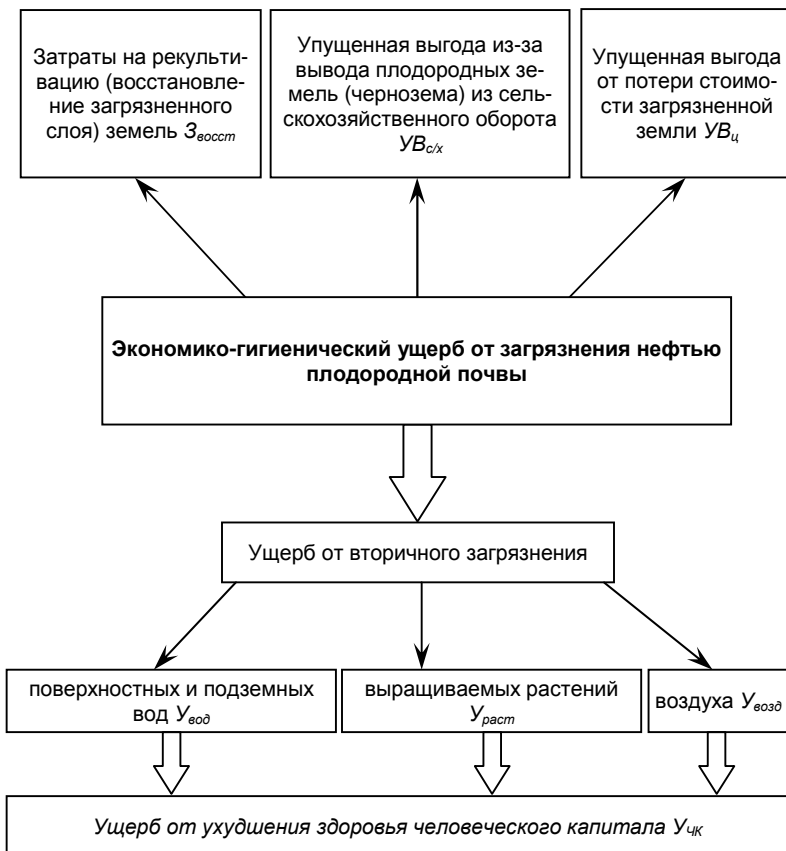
Затраты на рекультивацию (восстановление загрязненного слоя) земель $З_{восст}$

Упущенная выгода из-за вывода плодородных земель (чернозема) из сельскохозяйственного оборота $УВ_{с/х}$

Упущенная выгода от потери стоимости загрязненной земли $УВ_{ц}$

**Экономико-гигиенический ущерб от загрязнения нефтью плодородной почвы**

Ущерб от вторичного загрязнения

поверхностных и подземных вод $У_{вод}$

выращиваемых растений $У_{раст}$

воздуха $У_{возд}$

*Ущерб от ухудшения здоровья человеческого капитала $У_{ЧК}$*